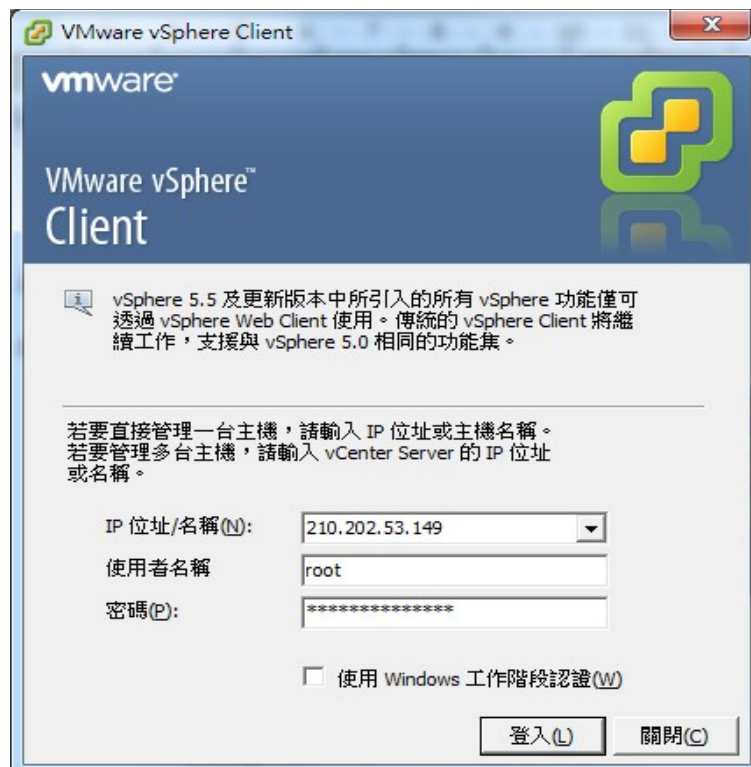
VMware vSphere Client

vmware

VMware vSphere™
Client

vSphere 5.5 及更新版本中所引入的所有 vSphere 功能僅可透過 vSphere Web Client 使用。傳統的 vSphere Client 將繼續工作，支援與 vSphere 5.0 相同的功能集。

若要直接管理一台主機，請輸入 IP 位址或主機名稱。
若要管理多台主機，請輸入 vCenter Server 的 IP 位址或名稱。

IP 位址/名稱(N): 210.202.53.149
使用者名稱 root
密碼(P): ***************

使用 Windows 工作階段認證(W)

登入(L) 關閉(C)